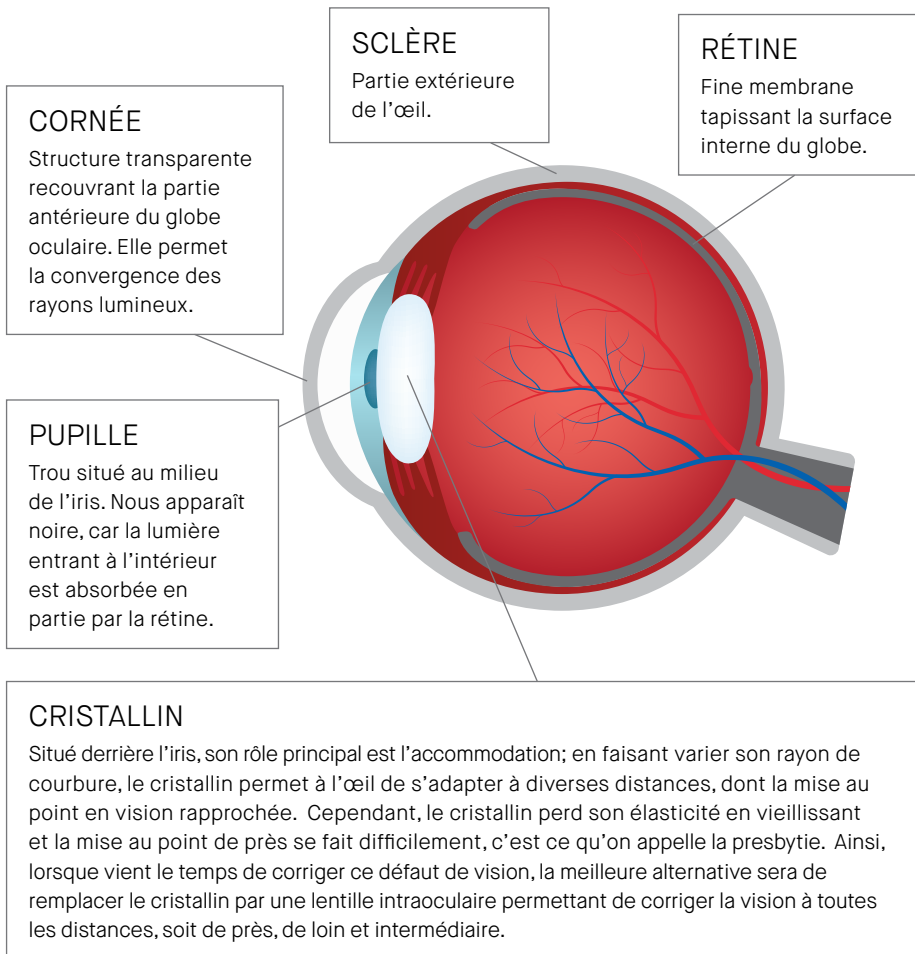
SCLÈRE
Partie extérieure de l'œil.

RÉTINE
Fine membrane tapissant la surface interne du globe.

CORNÉE
Structure transparente recouvrant la partie antérieure du globe oculaire. Elle permet la convergence des rayons lumineux.

PUPILLE
Trou situé au milieu de l'iris. Nous apparaît noire, car la lumière entrant à l'intérieur est absorbée en partie par la rétine.

CRISTALLIN
Situé derrière l'iris, son rôle principal est l'accommodation; en faisant varier son rayon de courbure, le cristallin permet à l'œil de s'adapter à diverses distances, dont la mise au point en vision rapprochée. Cependant, le cristallin perd son élasticité en vieillissant et la mise au point de près se fait difficilement, c'est ce qu'on appelle la presbytie. Ainsi, lorsque vient le temps de corriger ce défaut de vision, la meilleure alternative sera de remplacer le cristallin par une lentille intraoculaire permettant de corriger la vision à toutes les distances, soit de près, de loin et intermédiaire.